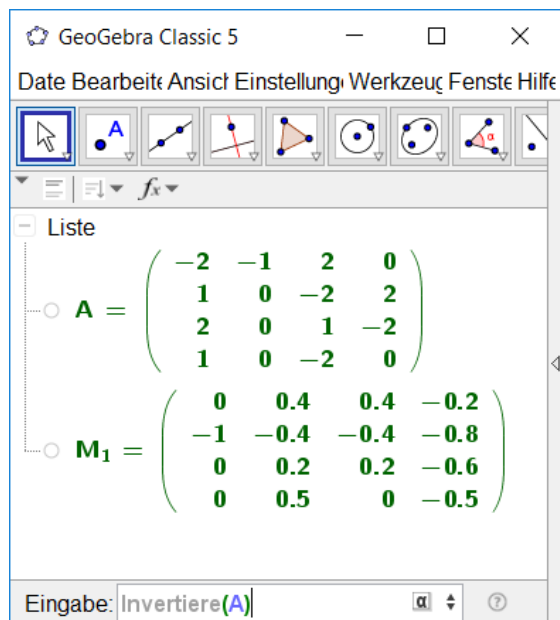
GeoGebra Classic 5

Date Bearbeite Ansicl Einstellung Werkzeuç Fenste Hilfe

$f_x$

Liste

$A = \begin{pmatrix} -2 & -1 & 2 & 0 \\ 1 & 0 & -2 & 2 \\ 2 & 0 & 1 & -2 \\ 1 & 0 & -2 & 0 \end{pmatrix}$

$M_1 = \begin{pmatrix} 0 & 0.4 & 0.4 & -0.2 \\ -1 & -0.4 & -0.4 & -0.8 \\ 0 & 0.2 & 0.2 & -0.6 \\ 0 & 0.5 & 0 & -0.5 \end{pmatrix}$

Eingabe: Invertiere(A)

α